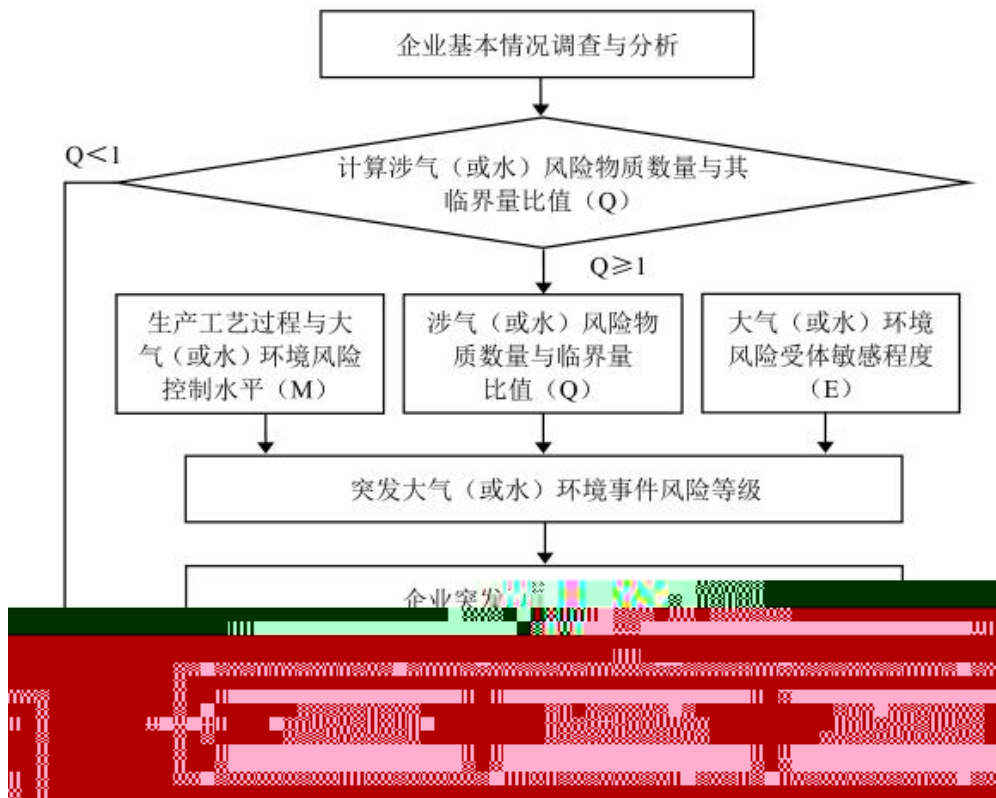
企业基本情况调查与分析

Q＜1

计算涉气（或水）风险物质数量与其临界量比值（Q）

Q≥1

生产工艺过程与大气（或水）环境风险控制水平（M）

涉气（或水）风险物质数量与临界量比值（Q）

大气（或水）环境风险受体敏感程度（E）

突发大气（或水）环境事件风险等级

企业突发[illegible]